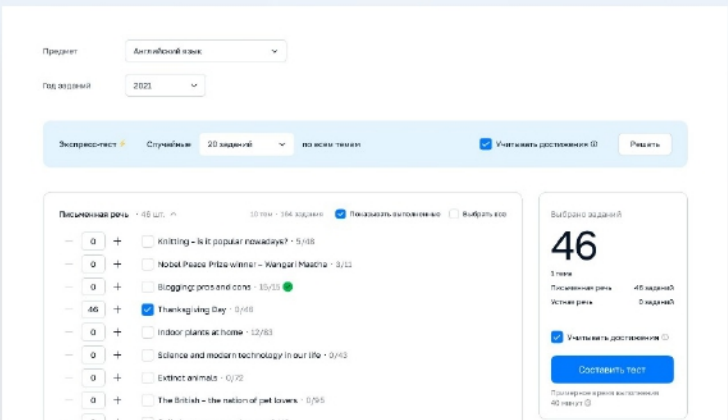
Предмет Английский язык

Год заданий 2021

Экспресс-тест Случайные 20 заданий по всем темам Учитывать достижения Решать

Письменная речь · 46 шт. 10 тем · 164 задания Показывать выполненные Выбрать все

0 Knitting – is it popular nowadays? · 5/48

0 Nobel Peace Prize winner – Wangari Maathai · 3/11

0 Blogging: pros and cons · 15/15

46 Thanksgiving Day · 0/46

0 Indoor plants at home · 12/63

0 Science and modern technology in our life · 0/43

0 Extinct animals · 0/72

0 The British – the nation of pet lovers · 0/95

Выбрано заданий

46

1 тема

Письменная речь 46 заданий

Устная речь 0 заданий

Учитывать достижения

Составить тест

Примерное время выполнения 46 минут